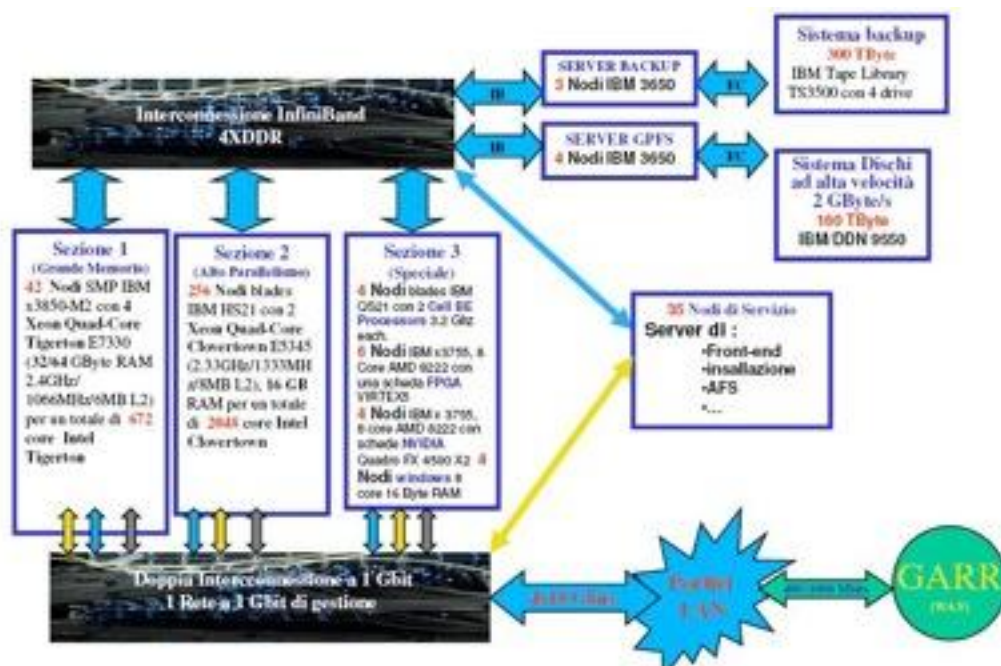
Interconnessione InfiniBand 4XDDR

IB

SERVER BACKUP
3 Nodi IBM 3650

FC

Sistema backup
300 TByte
IBM Tape Library TS3500 con 4 drive

IB

SERVER GPFS
4 Nodi IBM 3650

FC

Sistema Dischi ad alta velocità 2 GByte/s
160 TByte
IBM/DDN 9550

Sezione 1
(Grande Memoria)
42 Nodi SMP IBM x3850-M2 con 4 Xeon Quad-Core Tigerton E7330 (32/64 GByte RAM 2.4GHz/ 1066MHz/6MB L2) per un totale di 672 core Intel Tigerton

Sezione 2
(Alto Parallelismo)
256 Nodi blades IBM HS21 con 2 Xeon Quad-Core Clovertown E5345 (2.33GHz/1333MHz/8MB L2), 16 GB RAM per un totale di 2048 core Intel Clovertown

Sezione 3
(Speciale)
4 Nodi blades IBM QS21 con 2 Cell BE Processors 3.2 Ghz each.
6 Nodi IBM x3755, 8 Core AMD 8222 con una scheda FPGA VIRTEX5
4 Nodi IBM x 3755, 8 core AMD 8222 con schede NVIDIA Quadro FX 4500 X2 4 Nodi windows 8 core 16 Byte RAM

35 Nodi di Servizio
Server di :
•Front-end
•installazione
•AFS
•...

Doppia Interconnessione a 1 Gbit
1 Rete a 1 Gbit di gestione

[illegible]

Portici LAN

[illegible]

GARR
(WAN)